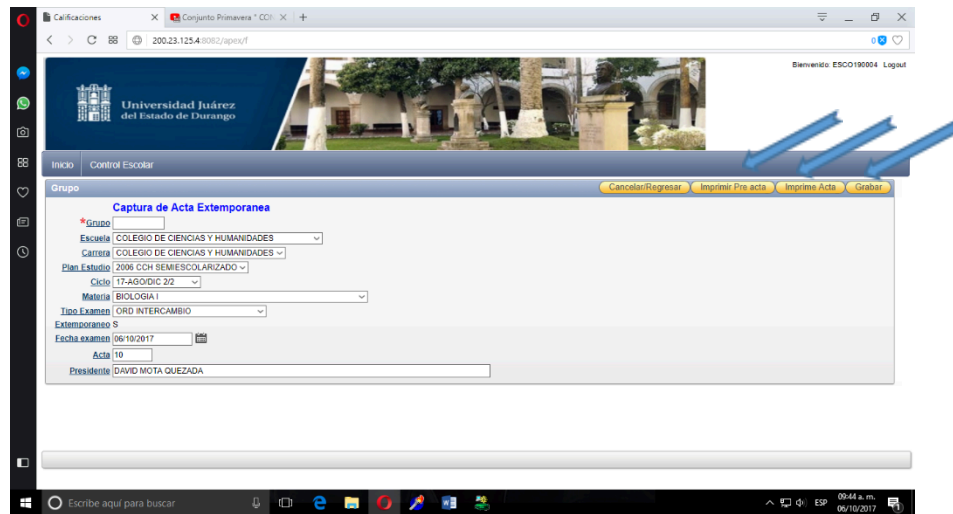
Calificaciones
Conjunto Primavera " CO
200.23.125.4:8082/apex/f
0

Universidad Juárez del Estado de Durango

Bienvenido: ESCO190004 Logout

Inicio Control Escolar

Grupo
Cancelar/Regresar Imprimir Pre acta Imprime Acta Grabar

Captura de Acta Extemporanea

*Grupo
Escuela COLEGIO DE CIENCIAS Y HUMANIDADES
Carrera COLEGIO DE CIENCIAS Y HUMANIDADES
Plan Estudio 2006 CCH SEMIESCOLARIZADO
Ciclo 17-AGO/DIC 2/2
Materia BIOLOGIA I
Tipo Examen ORD INTERCAMBIO
Extemporaneo S
Fecha examen 06/10/2017
Acta 10
Presidente DAVID MOTA QUEZADA

Escribe aquí para buscar
ESP 09:44 a. m. 06/10/2017